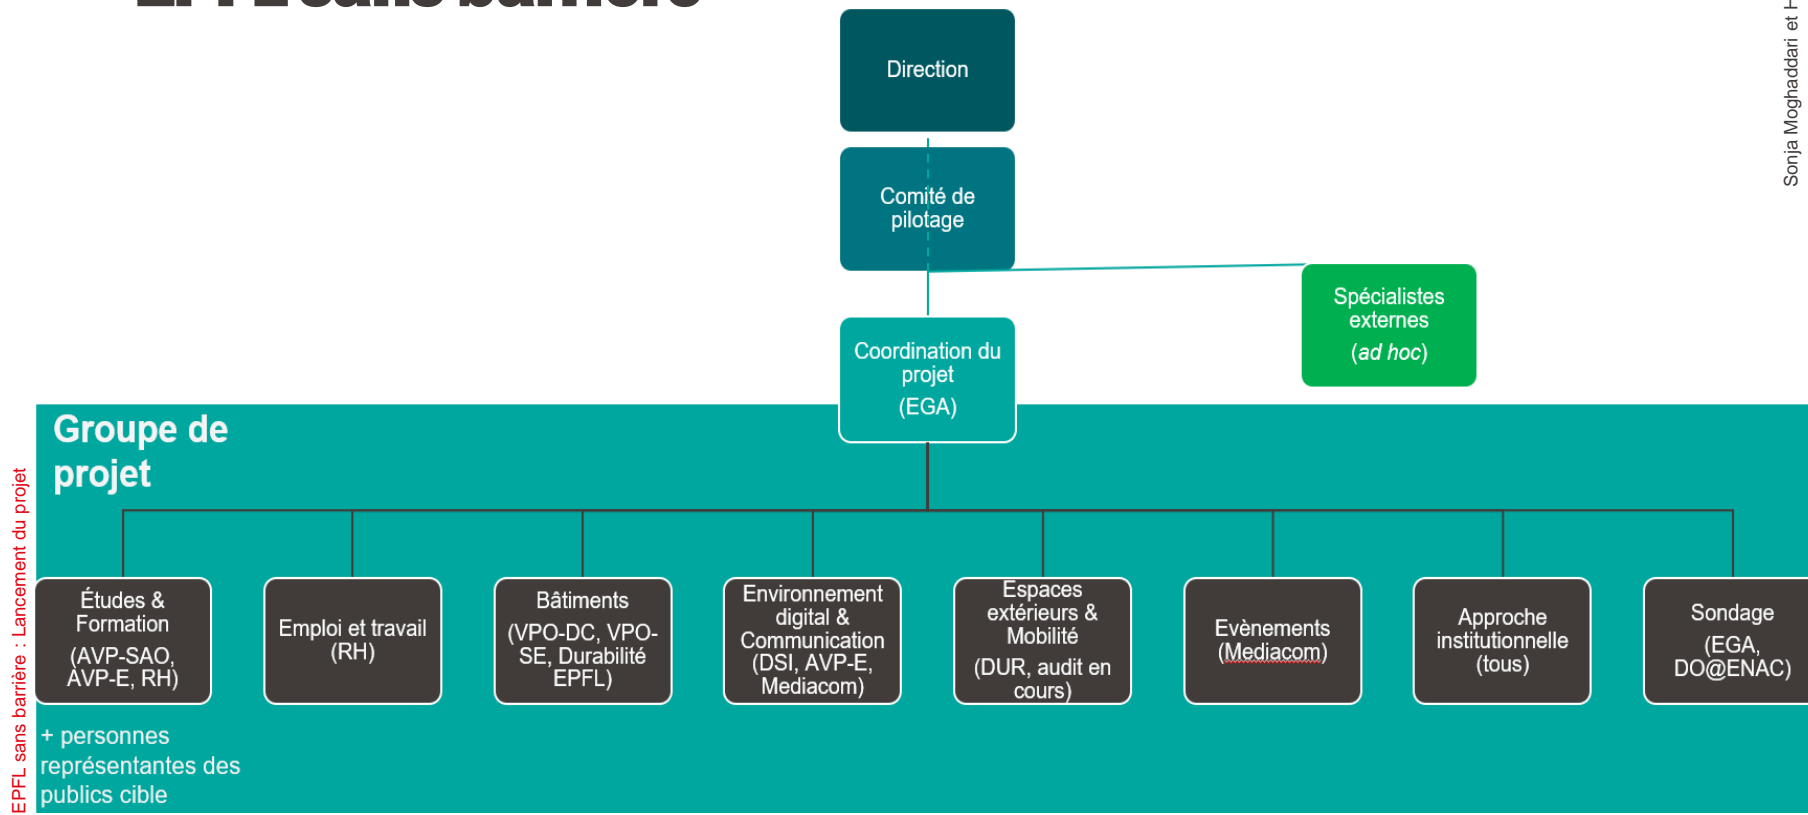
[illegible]

Direction

Comité de pilotage

Spécialistes externes
(ad hoc)

Coordination du projet
(EGA)

Groupe de projet

Études & Formation
(AVP-SAO, AVP-E, RH)

Emploi et travail
(RH)

Bâtiments
(VPO-DC, VPO-SE, Durabilité EPFL)

Environnement digital & Communication
(DSI, AVP-E, Mediacom)

Espaces extérieurs & Mobilité
(DUR, audit en cours)

Evènements
(Mediacom)

Approche institutionnelle
(tous)

Sondage
(EGA, DO@ENAC)

+ personnes représentantes des publics cible

EPFL sans barrière : Lancement du projet

Sonja Moghaddari et H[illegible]